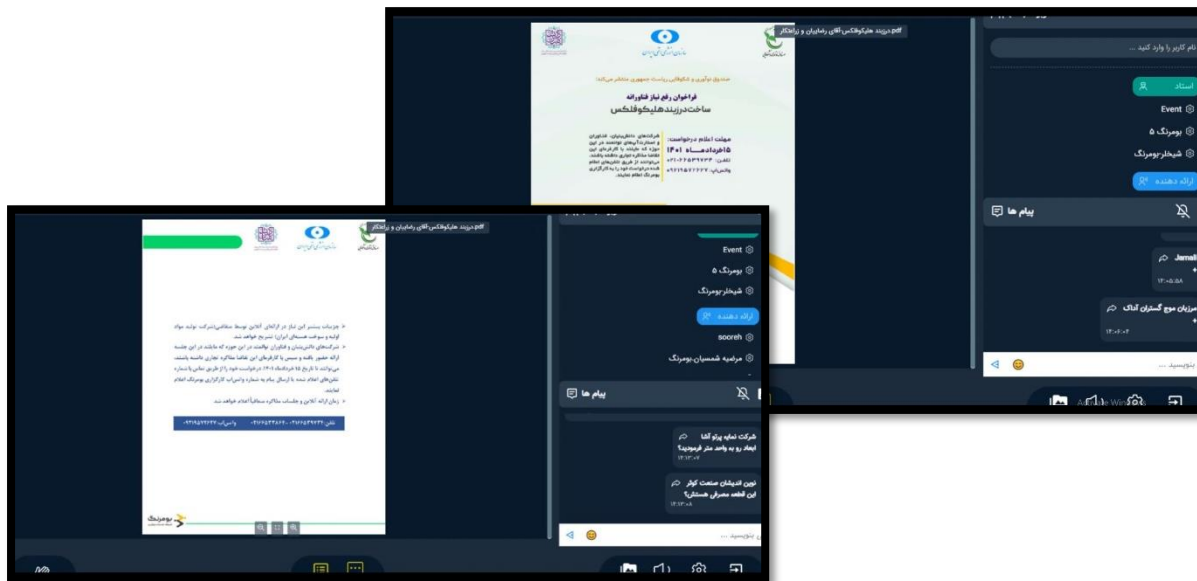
pdf.درزیند هلیکوفلکس آقای رضاییان و زراعتکار

صندوق نوآوری و شکوفایی ریاست جمهوری منتشر می‌کند:

فراخوان رفع نیاز فناورانه
ساخت درزبند هلیکوفلکس

مهلت اعلام درخواست:
۱۵ خرداد ماه ۱۴۰۱

نام کاربر را وارد کنید ...

استاد
Event
بومرنگ ۵
شیخلر-بومرنگ
ارائه دهنده

پیام ها

Jamal
۱۲:۰۵:۵۸

مرزبان موج گستران آناک
۱۲:۰۶:۰۴

بنویسید ...

Activate Windows

pdf.درزیند هلیکوفلکس آقای رضاییان و زراعتکار

Event
بومرنگ ۵
شیخلر-بومرنگ
ارائه دهنده
sooreh
مرضیه شمسیان-بومرنگ

پیام ها

شرکت نمایه پرتو آشا
ابعاد رو به واحد متر فرمودید؟
۱۲:۱۳:۰۷

نوین اندیشان صنعت کوثر
این قطعه مصرفی هستش؟
۱۲:۱۳:۰۸

بنویسید ...

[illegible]

بومرنگ